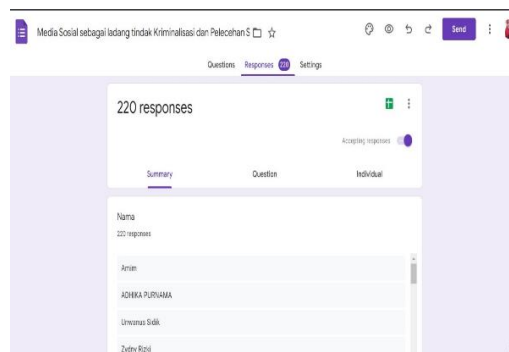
Media Sosial sebagai ladang tindak Kriminalisasi dan Pelecehan S

Send

Questions Responses 220 Settings

220 responses

Accepting responses

Summary Question Individual

Nama

220 responses

Amiin

ADHIKA PURNAMA

Urwanus Sidik

Zydny Rizvi